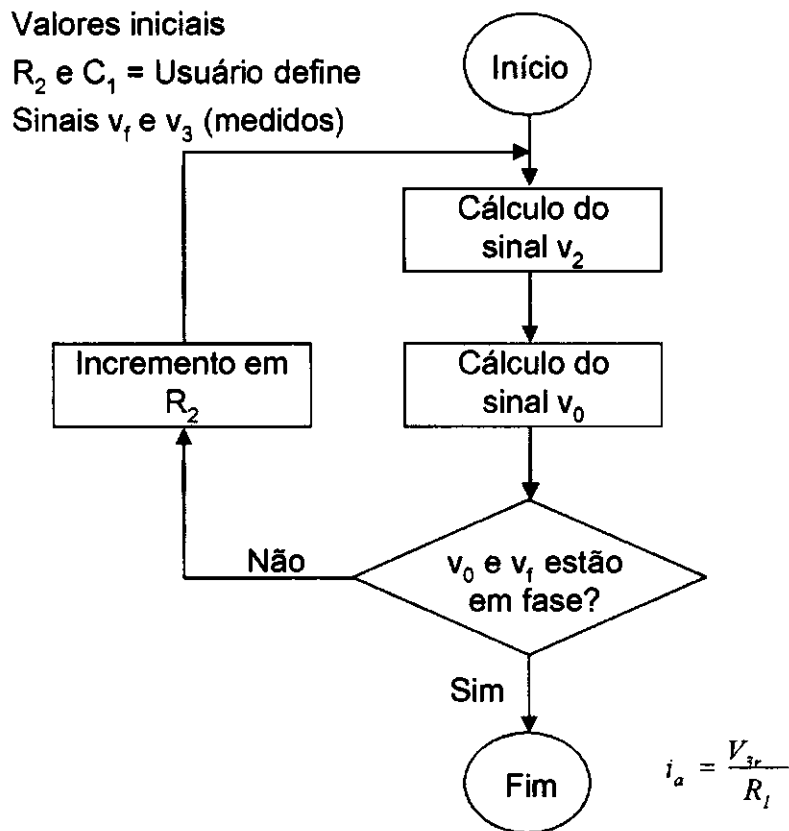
Valores iniciais

$R_2$ e $C_1$ = Usuário define

Sinais $v_f$ e $v_3$ (medidos)

Início

Cálculo do sinal $v_2$

Cálculo do sinal $v_0$

Incremento em $R_2$

Não

$v_0$ e $v_f$ estão em fase?

Sim

Fim

$i_a = \frac{V_{3r}}{R_1}$